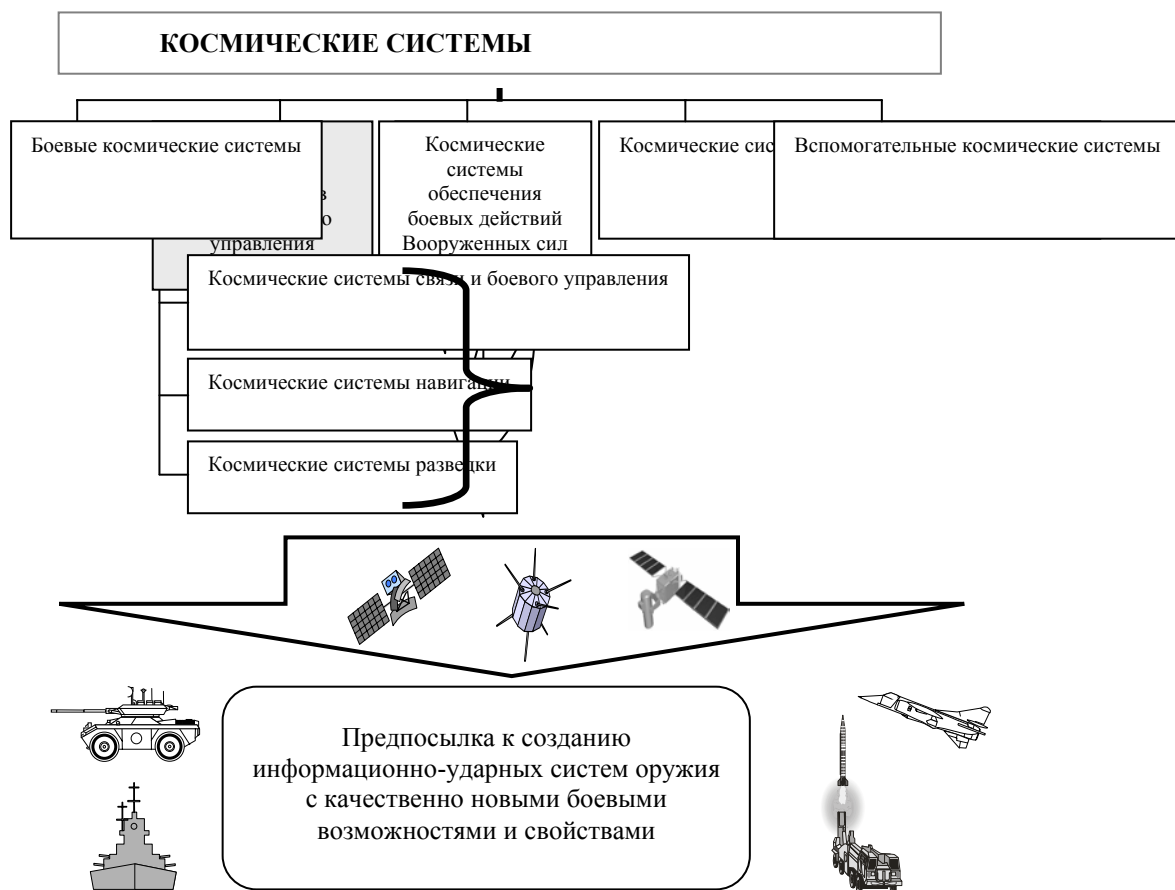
КОСМИЧЕСКИЕ СИСТЕМЫ

Боевые космические системы

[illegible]в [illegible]о управления

Космические системы обеспечения боевых действий Вооруженных сил

Космические сис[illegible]

Вспомогательные космические системы

Космические системы свя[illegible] и боевого управления

Космические системы навига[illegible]

Космические системы развe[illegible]ки

Предпосылка к созданию информационно-ударных систем оружия с качественно новыми боевыми возможностями и свойствами